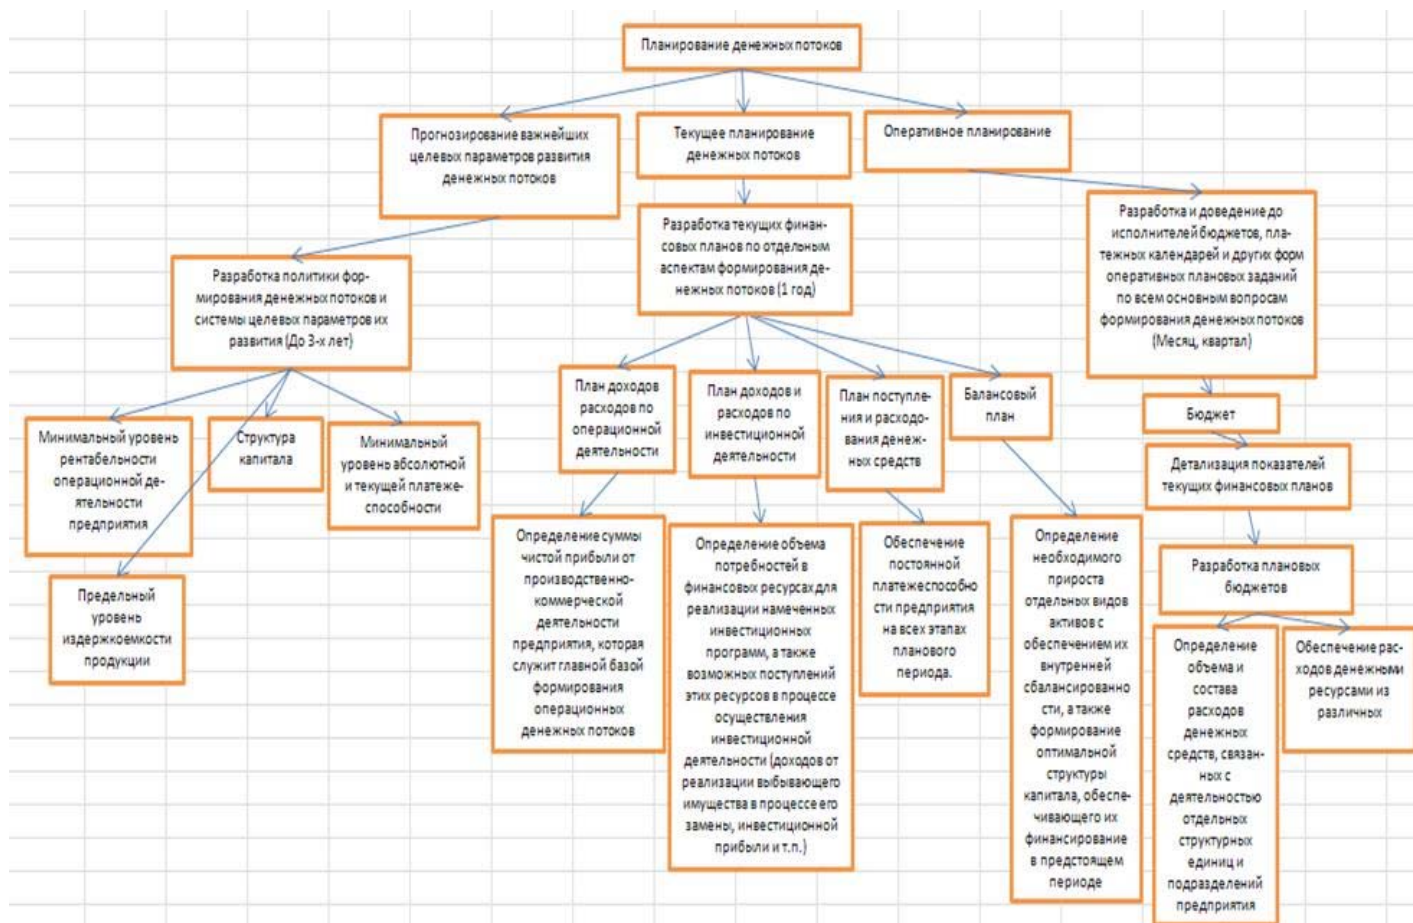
Планирование денежных потоков

Прогнозирование важнейших целевых параметров развития денежных потоков

Текущее планирование денежных потоков

Оперативное планирование

Разработка текущих финансовых планов по отдельным аспектам формирования денежных потоков (1 год)

Разработка и доведение до исполнителей бюджетов, платежных календарей и других форм оперативных плановых заданий по всем основным вопросам формирования денежных потоков (Месяц, квартал)

Разработка политики формирования денежных потоков и системы целевых параметров их развития (До 3-х лет)

Минимальный уровень рентабельности операционной деятельности предприятия

Структура капитала

Минимальный уровень абсолютной и текущей платежеспособности

Предельный уровень издержкоемкости продукции

План доходов расходов по операционной деятельности

План доходов и расходов по инвестиционной деятельности

План поступления и расходования денежных средств

Балансовый план

Бюджет

Детализация показателей текущих финансовых планов

Разработка плановых бюджетов

Определение суммы чистой прибыли от производственно-коммерческой деятельности предприятия, которая служит главной базой формирования операционных денежных потоков

Определение объема потребностей в финансовых ресурсах для реализации намеченных инвестиционных программ, а также возможных поступлений этих ресурсов в процессе осуществления инвестиционной деятельности (доходов от реализации выбывающего имущества в процессе его замены, инвестиционной прибыли и т.п.)

Обеспечение постоянной платежеспособности предприятия на всех этапах планового периода.

Определение необходимого прироста отдельных видов активов с обеспечением их внутренней сбалансированности, а также формирование оптимальной структуры капитала, обеспечивающего их финансирование в предстоящем периоде

Определение объема и состава расходов денежных средств, связанных с деятельностью отдельных структурных единиц и подразделений предприятия

Обеспечение расходов денежными ресурсами из различных